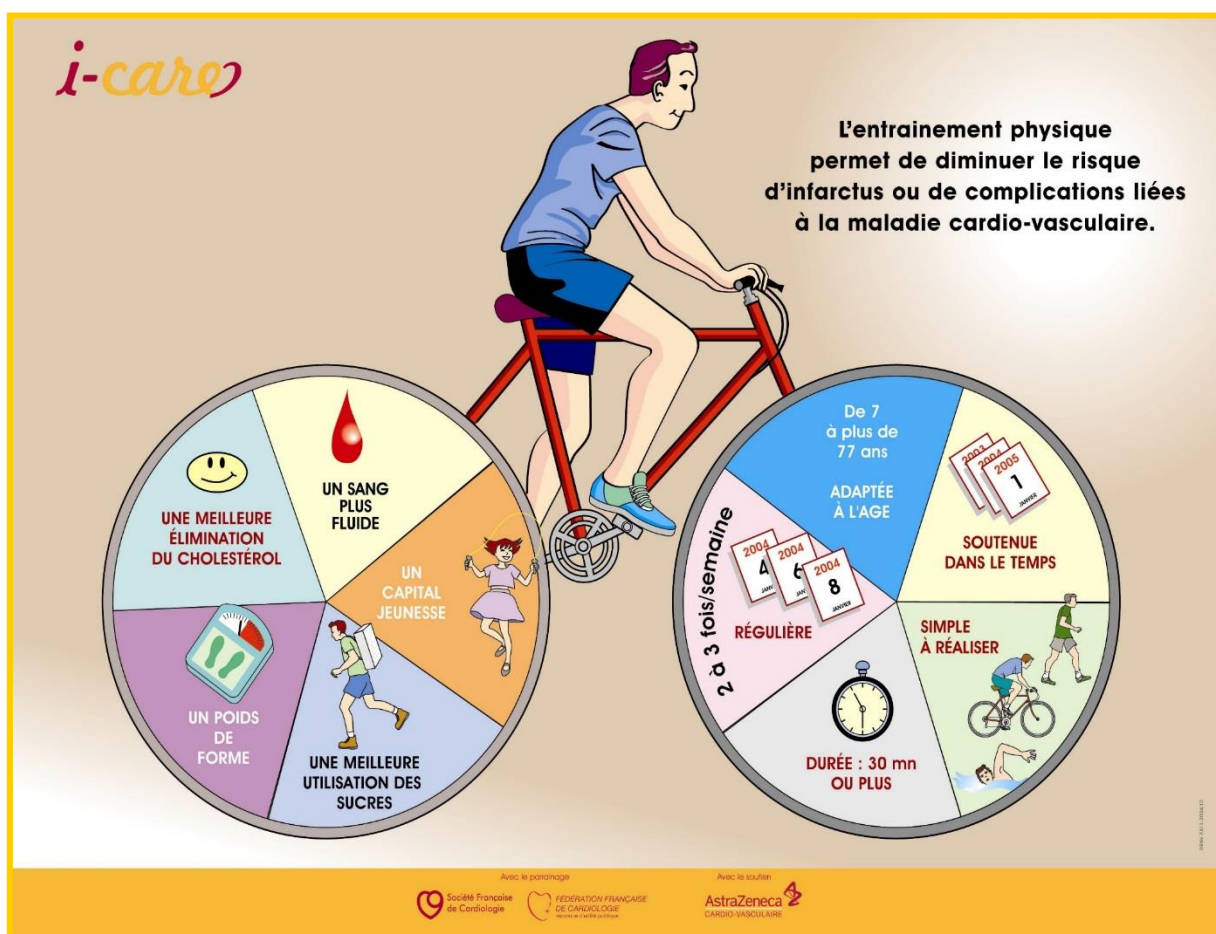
i-care

L'entrainement physique permet de diminuer le risque d'infarctus ou de complications liées à la maladie cardio-vasculaire.

UN SANG PLUS FLUIDE

UNE MEILLEURE ÉLIMINATION DU CHOLESTÉROL

UN CAPITAL JEUNESSE

UN POIDS DE FORME

UNE MEILLEURE UTILISATION DES SUCRES

De 7 à plus de 77 ans

ADAPTÉE À L'AGE

2003 2004 2005 1 JANVIER

SOUTENUE DANS LE TEMPS

2 à 3 fois/semaine

2004 4 JANVIER 2004 6 JANVIER 2004 8 JANVIER

RÉGULIÈRE

SIMPLE À RÉALISER

DURÉE : 30 mn OU PLUS

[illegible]

Avec le parrainage

Société Française de Cardiologie

FÉDÉRATION FRANÇAISE DE CARDIOLOGIE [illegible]

Avec le soutien

AstraZeneca CARDIO-VASCULAIRE